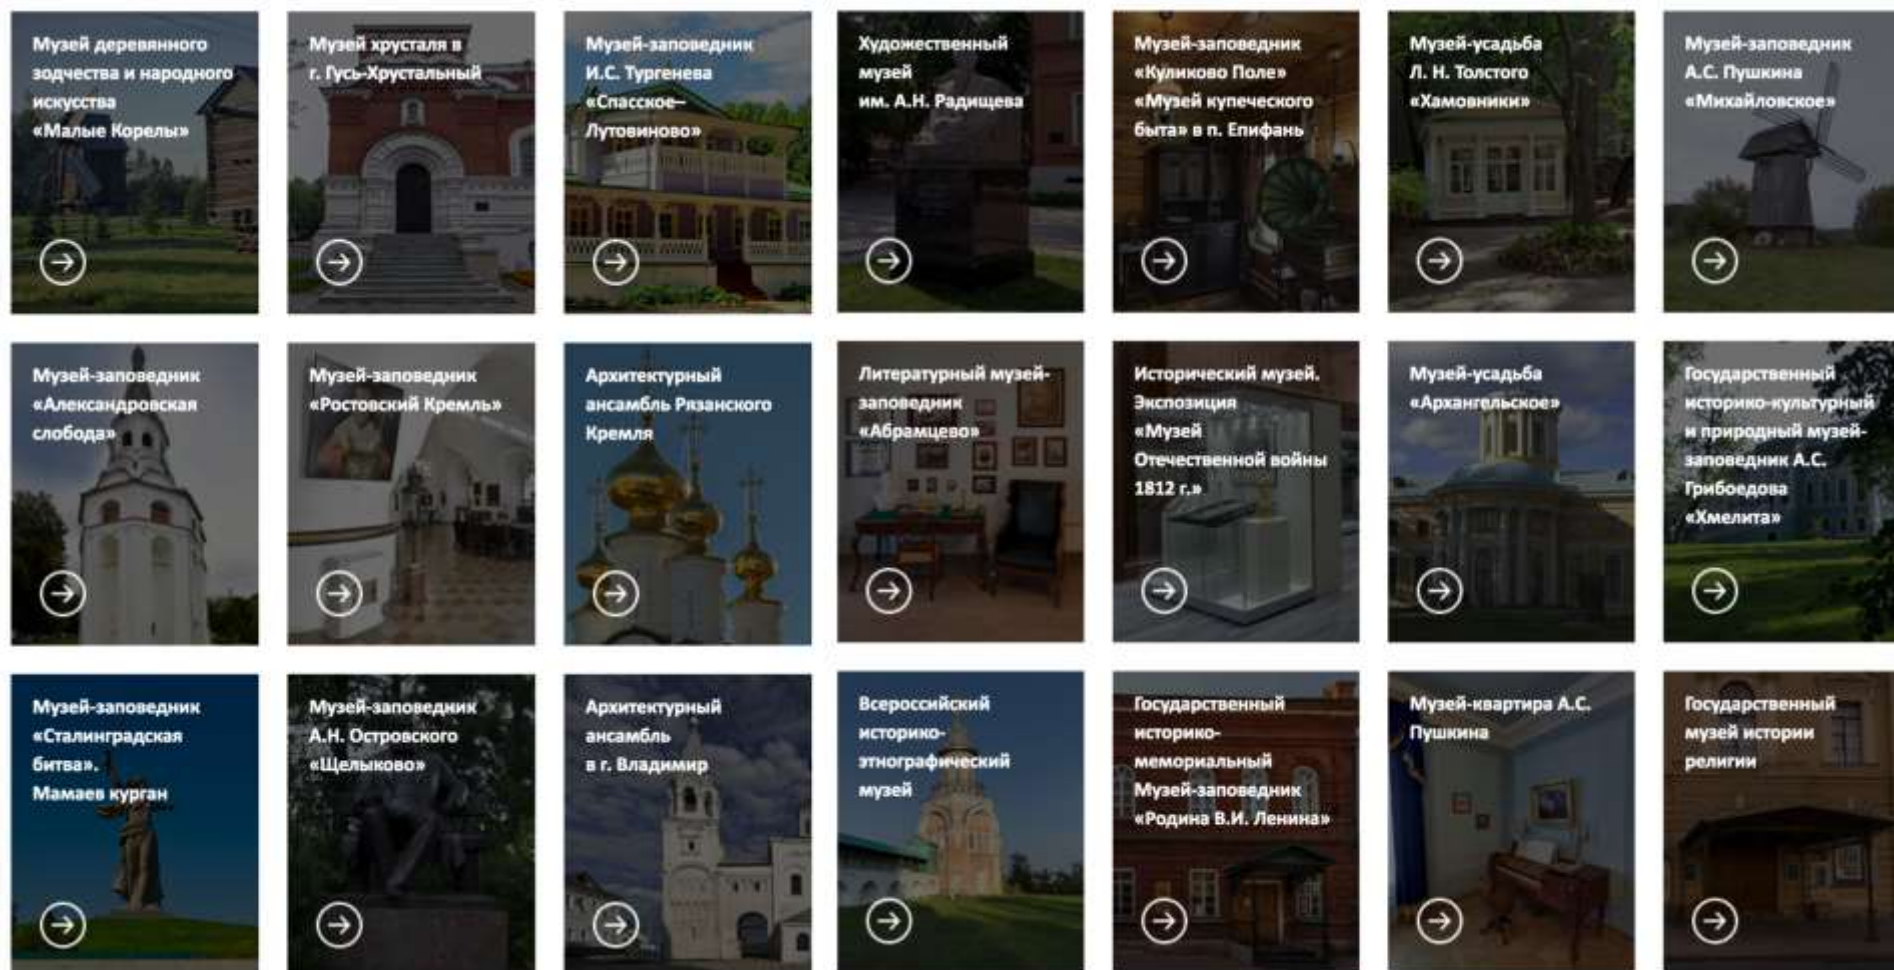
Музей деревянного зодчества и народного искусства «Малые Корелы»

Музей хрусталя в г. Гусь-Хрустальный

Музей-заповедник И.С. Тургенева «Спасское–Лутовиново»

Художественный музей им. А.Н. Радищева

Музей-заповедник «Куликово Поле» «Музей купеческого быта» в п. Епифань

Музей-усадьба Л. Н. Толстого «Хамовники»

Музей-заповедник А.С. Пушкина «Михайловское»

Музей-заповедник «Александровская слобода»

Музей-заповедник «Ростовский Кремль»

Архитектурный ансамбль Рязанского Кремля

Литературный музей-заповедник «Абрамцево»

Исторический музей. Экспозиция «Музей Отечественной войны 1812 г.»

Музей-усадьба «Архангельское»

Государственный историко-культурный и природный музей-заповедник А.С. Грибоедова «Хмелита»

Музей-заповедник «Сталинградская битва». Мамаев курган

Музей-заповедник А.Н. Островского «Щелыково»

Архитектурный ансамбль в г. Владимир

Всероссийский историко-этнографический музей

Государственный историко-мемориальный Музей-заповедник «Родина В.И. Ленина»

Музей-квартира А.С. Пушкина

Государственный музей истории религии